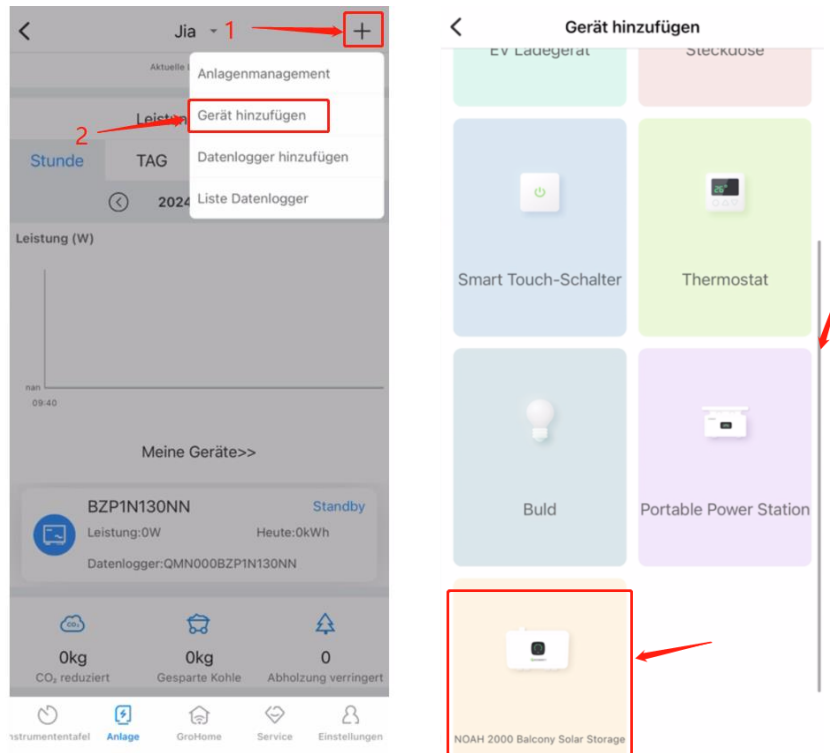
Jia 1

Aktuelle

Anlagenmanagement

Gerät hinzufügen

Datenlogger hinzufügen

Liste Datenlogger

2 Leistu

Stunde TAG

2024

Leistung (W)

nan

09:40

Meine Geräte>>

BZP1N130NN Standby

Leistung:0W Heute:0kWh

Datenlogger:QMN000BZP1N130NN

0kg $CO_2$ reduziert

0kg Gesparte Kohle

0 Abholzung verringert

nstrumententafel Anlage GroHome Service Einstellungen

Gerät hinzufügen

EV Ladegerät

Steckdose

Smart Touch-Schalter

Thermostat

Buld

Portable Power Station

NOAH 2000 Balcony Solar Storage